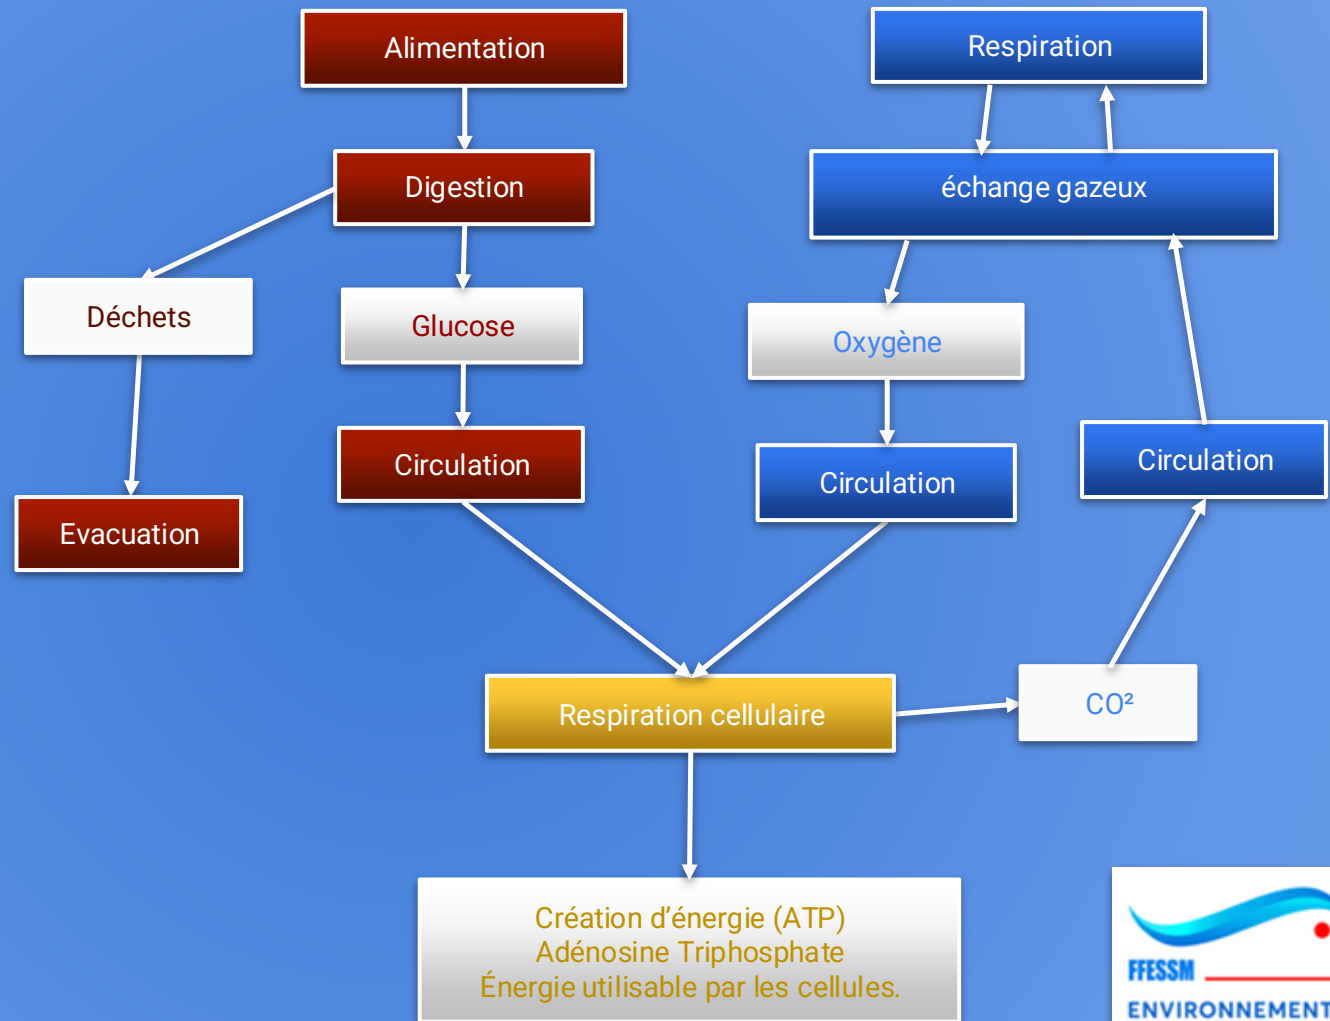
Alimentation

Digestion

Déchets

Evacuation

Glucose

Circulation

Respiration

échange gazeux

Oxygène

Circulation

Circulation

Respiration cellulaire

CO²

Création d'énergie (ATP)
Adénosine Triphosphate
Énergie utilisable par les cellules.

FFESSM
ENVIRONNEMENT